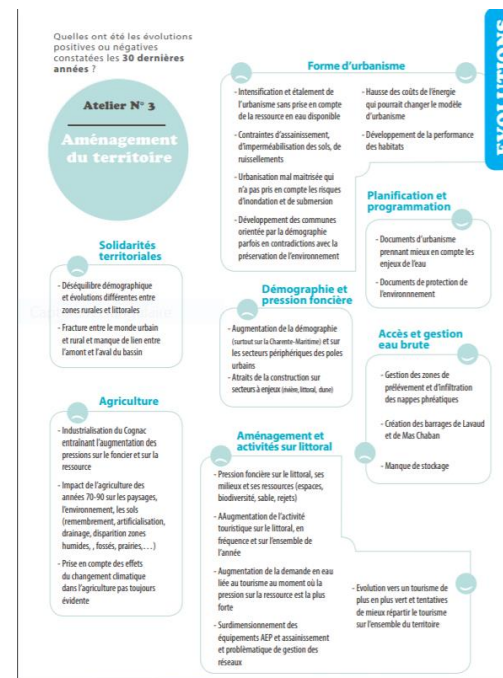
Quelles ont été les évolutions positives ou négatives constatées les **30 dernières années** ?

Atelier N° 3

Aménagement du territoire

ÉVOLUTIONS

Forme d'urbanisme

- Intensification et étalement de l'urbanisme sans prise en compte de la ressource en eau disponible

- Contraintes d'assainissement, d'imperméabilisation des sols, de ruissellements

- Urbanisation mal maîtrisée qui n'a pas pris en compte les risques d'inondation et de submersion

- Développement des communes orientée par la démographie parfois en contradictions avec la préservation de l'environnement

- Hausse des coûts de l'énergie qui pourrait changer le modèle d'urbanisme

- Développement de la performance des habitats

Planification et programmation

- Documents d'urbanisme prennant mieux en compte les enjeux de l'eau

- Documents de protection de l'environnnement

Solidarités territoriales

- Déséquilibre démographique et évolutions différentes entre zones rurales et littorales

- Fracture entre le monde urbain et rural et manque de lien entre l'amont et l'aval du bassin

Démographie et pression foncière

- Augmentation de la démographie (surtout sur la Charente-Maritime) et sur les secteurs périphériques des poles urbains

- Atraits de la construction sur secteurs à enjeux (marais, littoral, dune)

Accès et gestion eau brute

- Gestion des zones de prélèvement et d'infiltration des nappes phréatiques

- Création des barrages de Lavaud et de Mas Chaban

- Manque de stockage

Agriculture

- Industrialisation du Cognac entraînant l'augmentation des pressions sur le foncier et sur la ressource

- Impact de l'agriculture des années 70-90 sur les paysages, l'environnement, les sols (remembrement, artificialisation, drainage, disparition zones humides, , fossés, prairies, ...)

- Prise en compte des effets du changement climatique dans l'agriculture pas toujours évidente

Aménagement et activités sur littoral

- Pression foncière sur le littoral, ses milieux et ses ressources (espaces, biodiversité, sable, rejets)

- AAugmentation de l'activité touristique sur le littoral, en fréquence et sur l'ensemble de l'année

- Augmentation de la demande en eau liée au tourisme au moment où la pression sur la ressource est la plus forte

- Surdimensionnement des équipements AEP et assainissement et problématique de gestion des réseaux

- Evolution vers un tourisme de plus en plus vert et tentatives de mieux répartir le tourisme sur l'ensemble du territoire